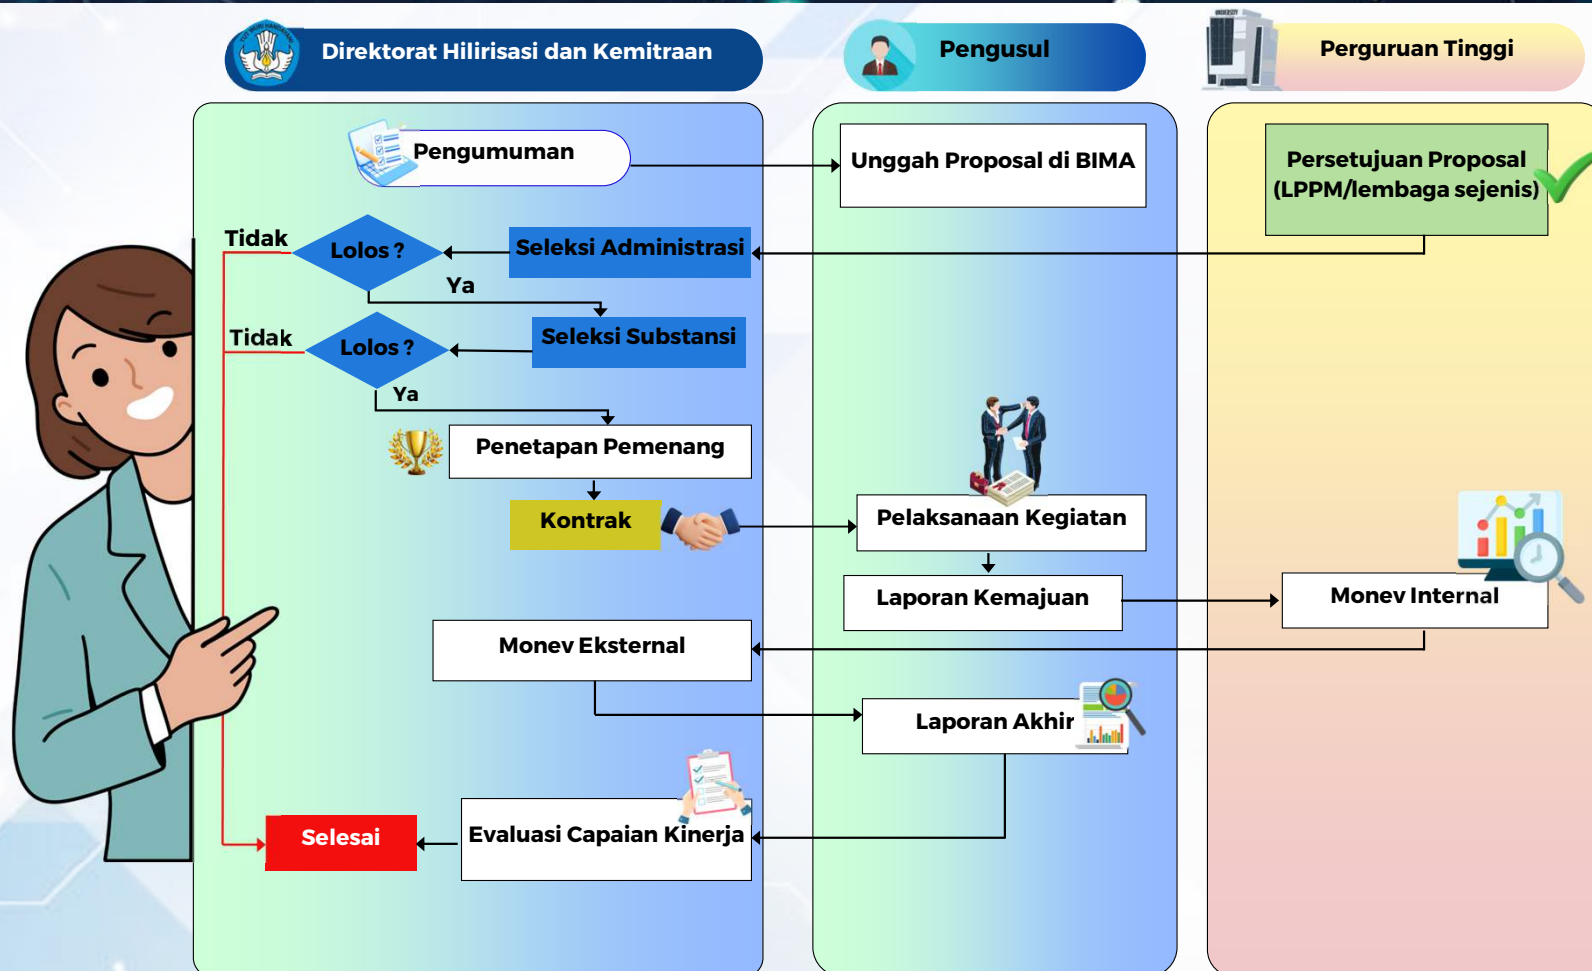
Direktorat Hilirisasi dan Kemitraan

Pengusul

Perguruan Tinggi

Pengumuman

Unggah Proposal di BIMA

Persetujuan Proposal (LPPM/lembaga sejenis)

Tidak

Lolos ?

Seleksi Administrasi

Ya

Tidak

Lolos ?

Seleksi Substansi

Ya

Penetapan Pemenang

Kontrak

Pelaksanaan Kegiatan

Laporan Kemajuan

Monev Internal

Monev Eksternal

Laporan Akhir

Selesai

Evaluasi Capaian Kinerja